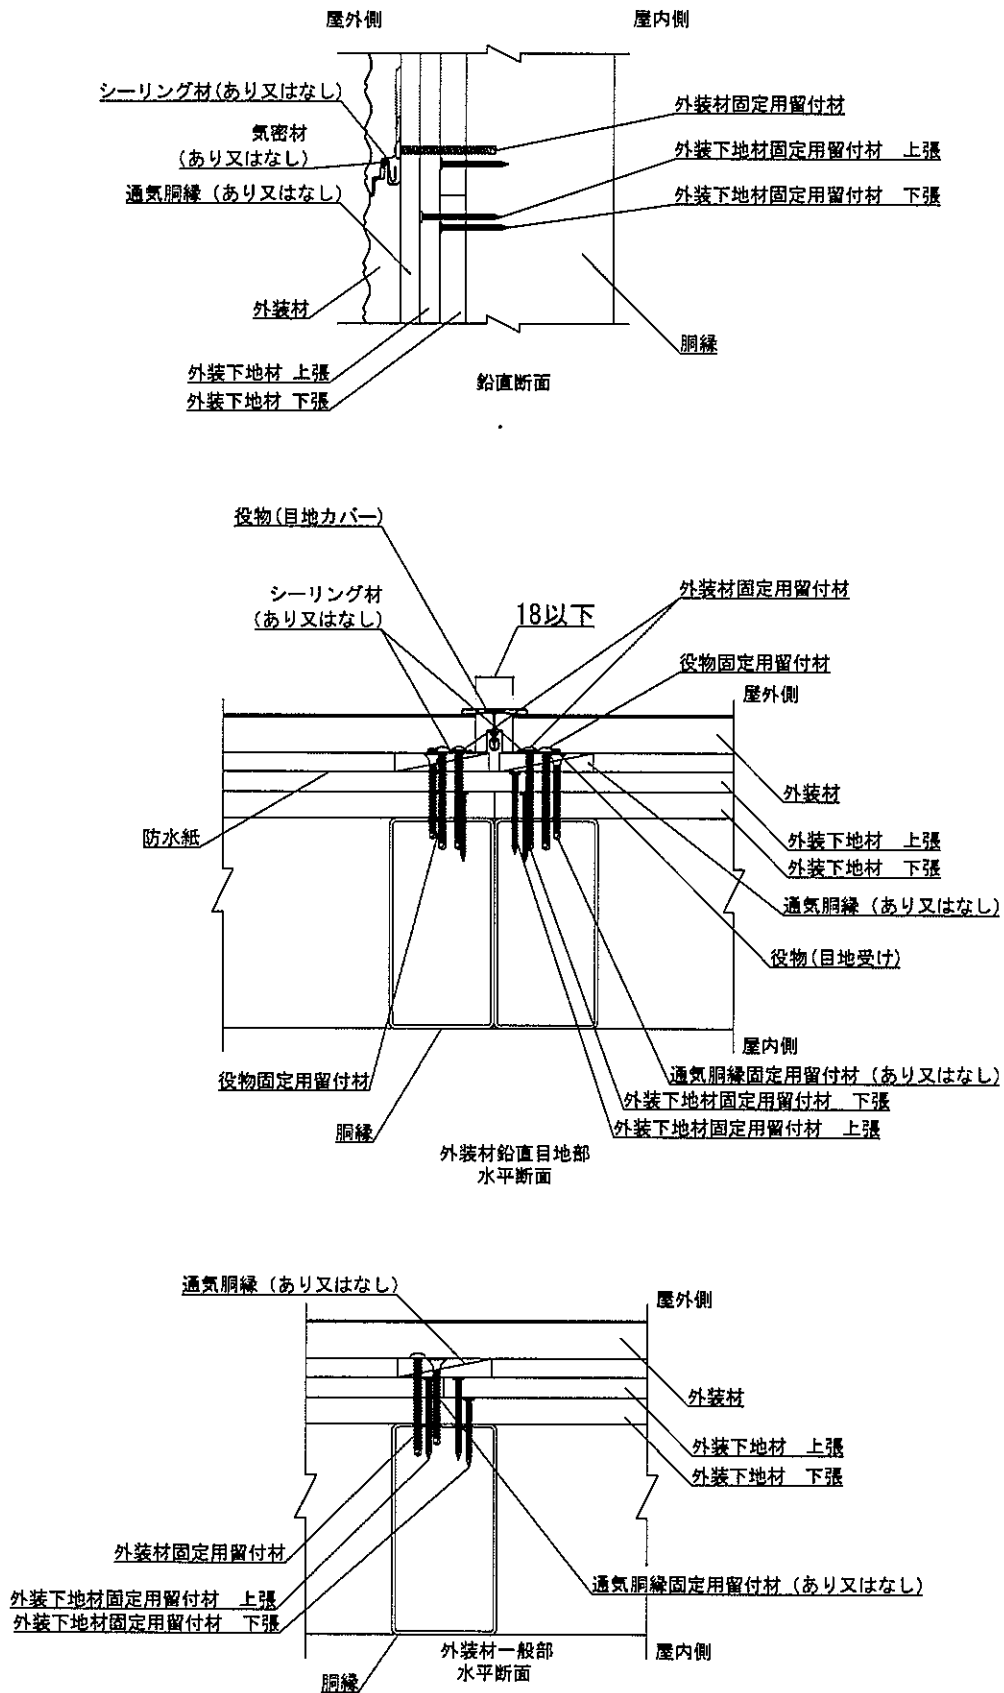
屋外側

屋内側

シーリング材(あり又はなし)

気密材
(あり又はなし)

通気胴縁(あり又はなし)

外装材

外装下地材 上張

外装下地材 下張

外装材固定用留付材

外装下地材固定用留付材 上張

外装下地材固定用留付材 下張

胴縁

鉛直断面

役物(目地カバー)

シーリング材
(あり又はなし)

18以下

外装材固定用留付材

役物固定用留付材

屋外側

外装材

防水紙

外装下地材 上張

外装下地材 下張

通気胴縁(あり又はなし)

役物(目地受け)

屋内側

役物固定用留付材

通気胴縁固定用留付材(あり又はなし)

外装下地材固定用留付材 下張

外装下地材固定用留付材 上張

胴縁

外装材鉛直目地部
水平断面

通気胴縁(あり又はなし)

屋外側

外装材

外装下地材 上張

外装下地材 下張

外装材固定用留付材

通気胴縁固定用留付材(あり又はなし)

外装下地材固定用留付材 上張

外装下地材固定用留付材 下張

外装材一般部
水平断面

屋内側

胴縁